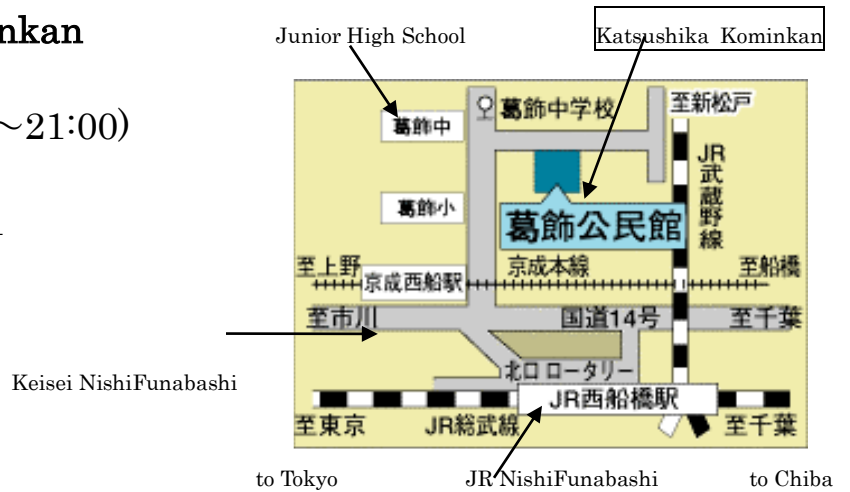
nkan

~21:00)

Junior High School

Katsushika Kominkan

葛飾中学校

至新松戸

葛飾中

JR武蔵野線

葛飾小

葛飾公民館

至上野

京成西船駅

京成本線

至船橋

至市川

国道14号

至千葉

Keisei NishiFunabashi

北口ロータリー

JR西船橋駅

至東京

JR総武線

至千葉

to Tokyo

JR NishiFunabashi

to Chiba